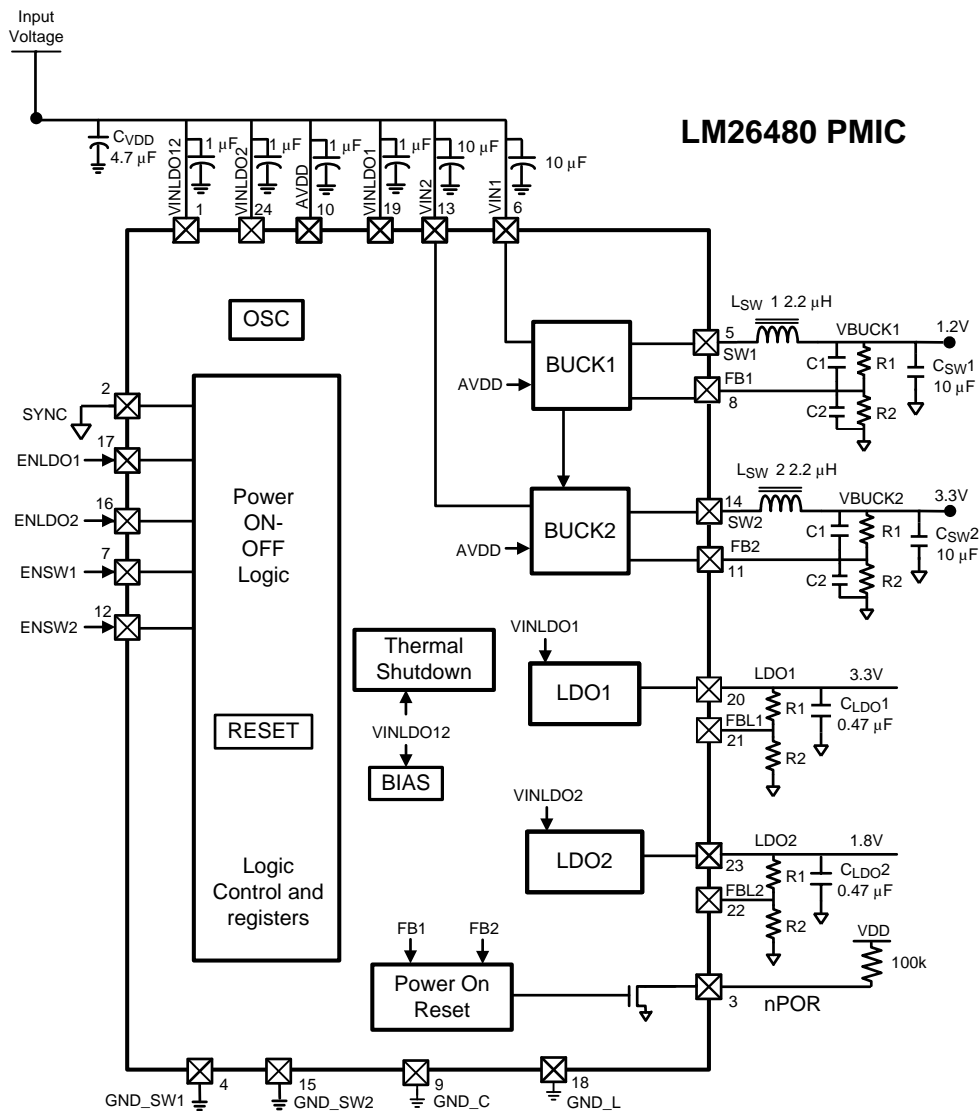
Input Voltage

LM26480 PMIC

$C_{VDD}$ 4.7 μF
1 μF
1 μF
1 μF
1 μF
10 μF
10 μF

VINLDO12 1
VINLDO2 24
AVDD 10
VINLDO1 19
VIN2 13
VIN1 6

OSC

$L_{SW}$ 1 2.2 μH
5 SW1
VBUCK1
1.2V
AVDD
BUCK1
FB1 8
C1
R1
C2
R2
$C_{SW}1$ 10 μF

2 SYNC
17 ENLDO1
16 ENLDO2
7 ENSW1
12 ENSW2

Power ON-OFF Logic

$L_{SW}$ 2 2.2 μH
14 SW2
VBUCK2
3.3V
AVDD
BUCK2
FB2 11
C1
R1
C2
R2
$C_{SW}2$ 10 μF

VINLDO1
Thermal Shutdown
LDO1
20
LDO1
3.3V
FBL1 21
R1
R2
$C_{LDO}1$ 0.47 μF

RESET
VINLDO12
BIAS

VINLDO2
LDO2
23
LDO2
1.8V
FBL2 22
R1
R2
$C_{LDO}2$ 0.47 μF

Logic Control and registers

FB1 FB2
Power On Reset
VDD
100k
3 nPOR

GND_SW1 4
15 GND_SW2
9 GND_C
18 GND_L